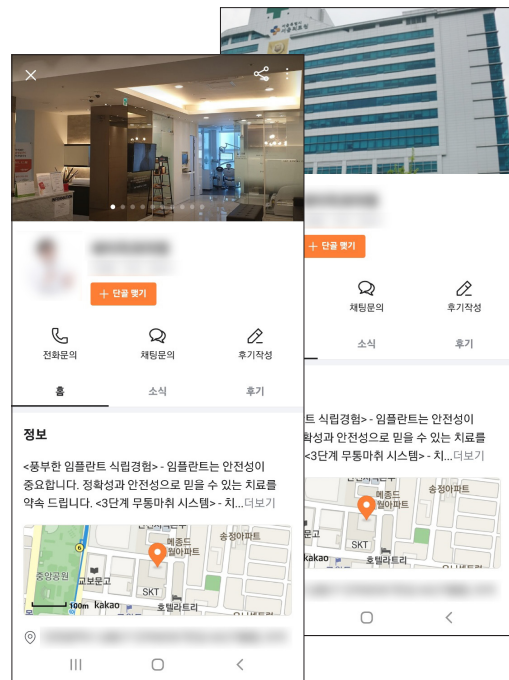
+ 단골 맺기

채팅문의

후기작성

소식

후기

트 식립경험> - 임플란트는 안전성이
확성과 안전성으로 믿을 수 있는 치료를
<3단계 무통마취 시스템> - 치...더보기

송정아파트
메종드
웰아파트
SKT
kakao
호텔라트리

×

+ 단골 맺기

전화문의

채팅문의

후기작성

홈

소식

후기

정보

<풍부한 임플란트 식립경험> - 임플란트는 안전성이 중요합니다. 정확성과 안전성으로 믿을 수 있는 치료를 약속 드립니다. <3단계 무통마취 시스템> - 치...더보기

중앙공원
교보문고
메종드
웰아파트
송정아파트
SKT
호텔라트리
100m
kakao